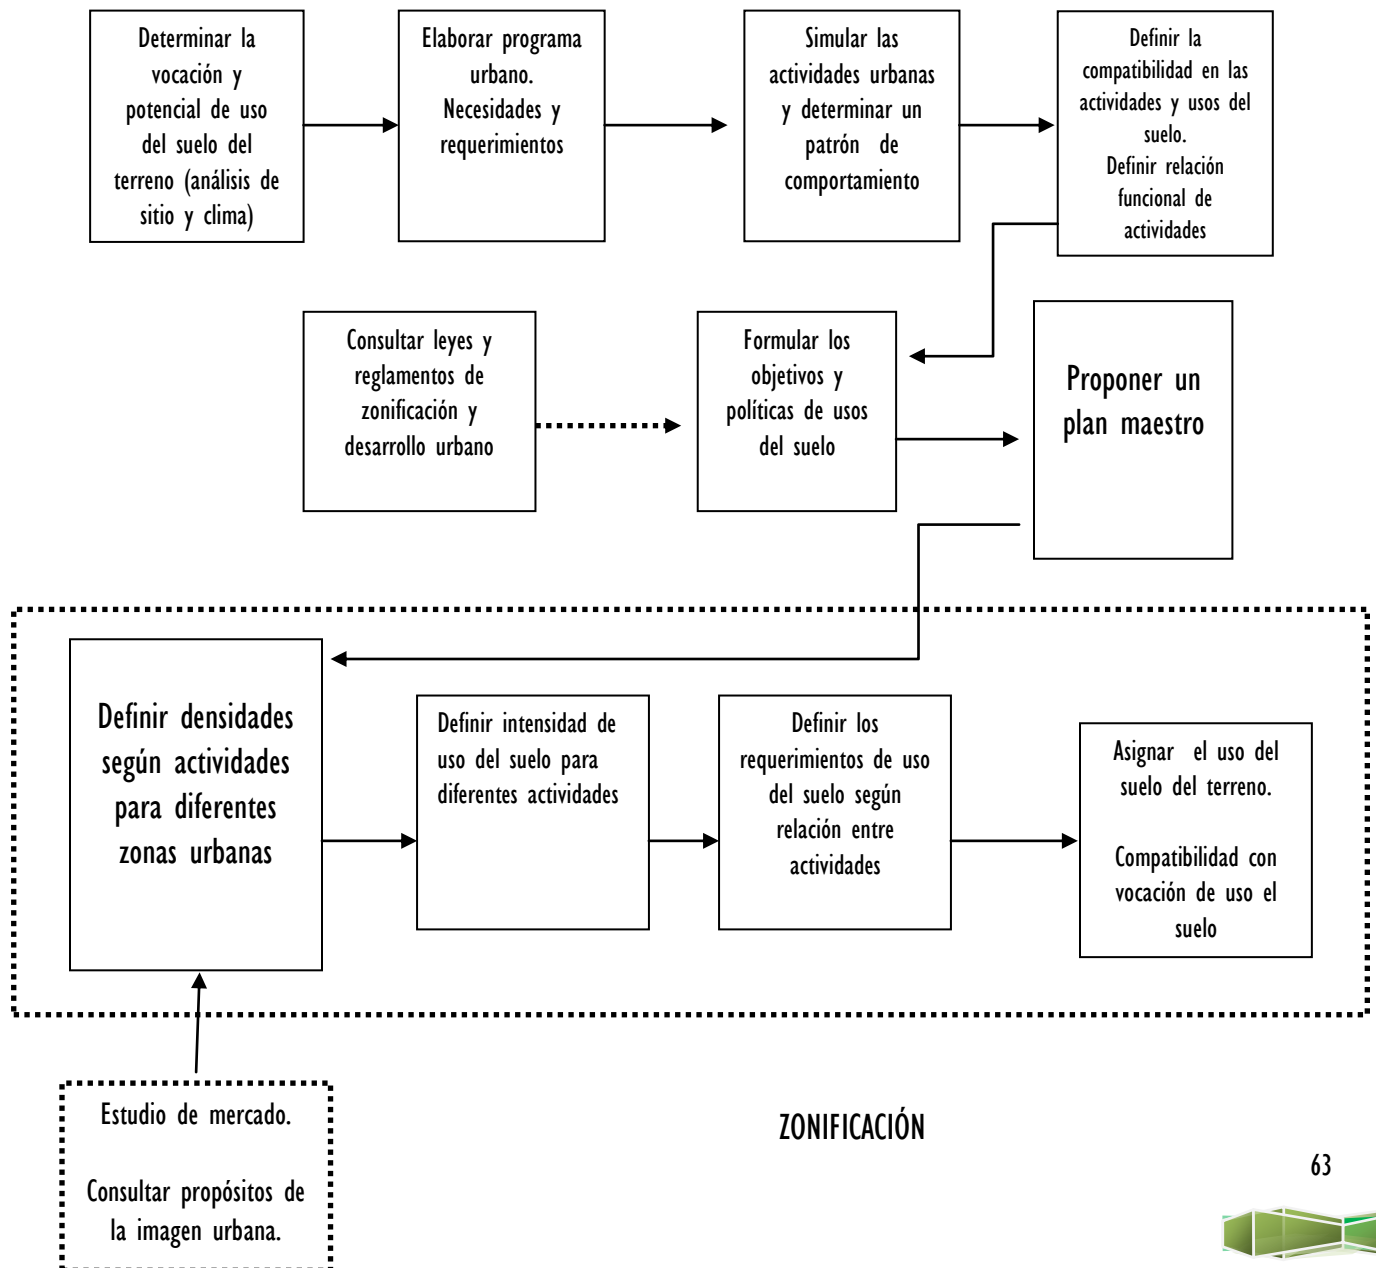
Determinar la vocación y potencial de uso del suelo del terreno (análisis de sitio y clima)

Elaborar programa urbano. Necesidades y requerimientos

Simular las actividades urbanas y determinar un patrón de comportamiento

Definir la compatibilidad en las actividades y usos del suelo. Definir relación funcional de actividades

Consultar leyes y reglamentos de zonificación y desarrollo urbano

Formular los objetivos y políticas de usos del suelo

Proponer un plan maestro

Definir densidades según actividades para diferentes zonas urbanas

Definir intensidad de uso del suelo para diferentes actividades

Definir los requerimientos de uso del suelo según relación entre actividades

Asignar el uso del suelo del terreno.

Compatibilidad con vocación de uso el suelo

Estudio de mercado.

Consultar propósitos de la imagen urbana.

ZONIFICACIÓN

63